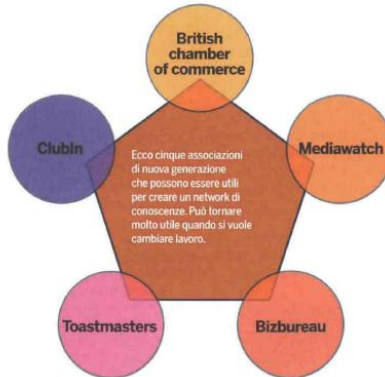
British chamber of commerce

Clubin

Mediawatch

Ecco cinque associazioni di nuova generazione che possono essere utili per creare un network di conoscenze. Può tornare molto utile quando si vuole cambiare lavoro.

Toastmasters

Bizbureau